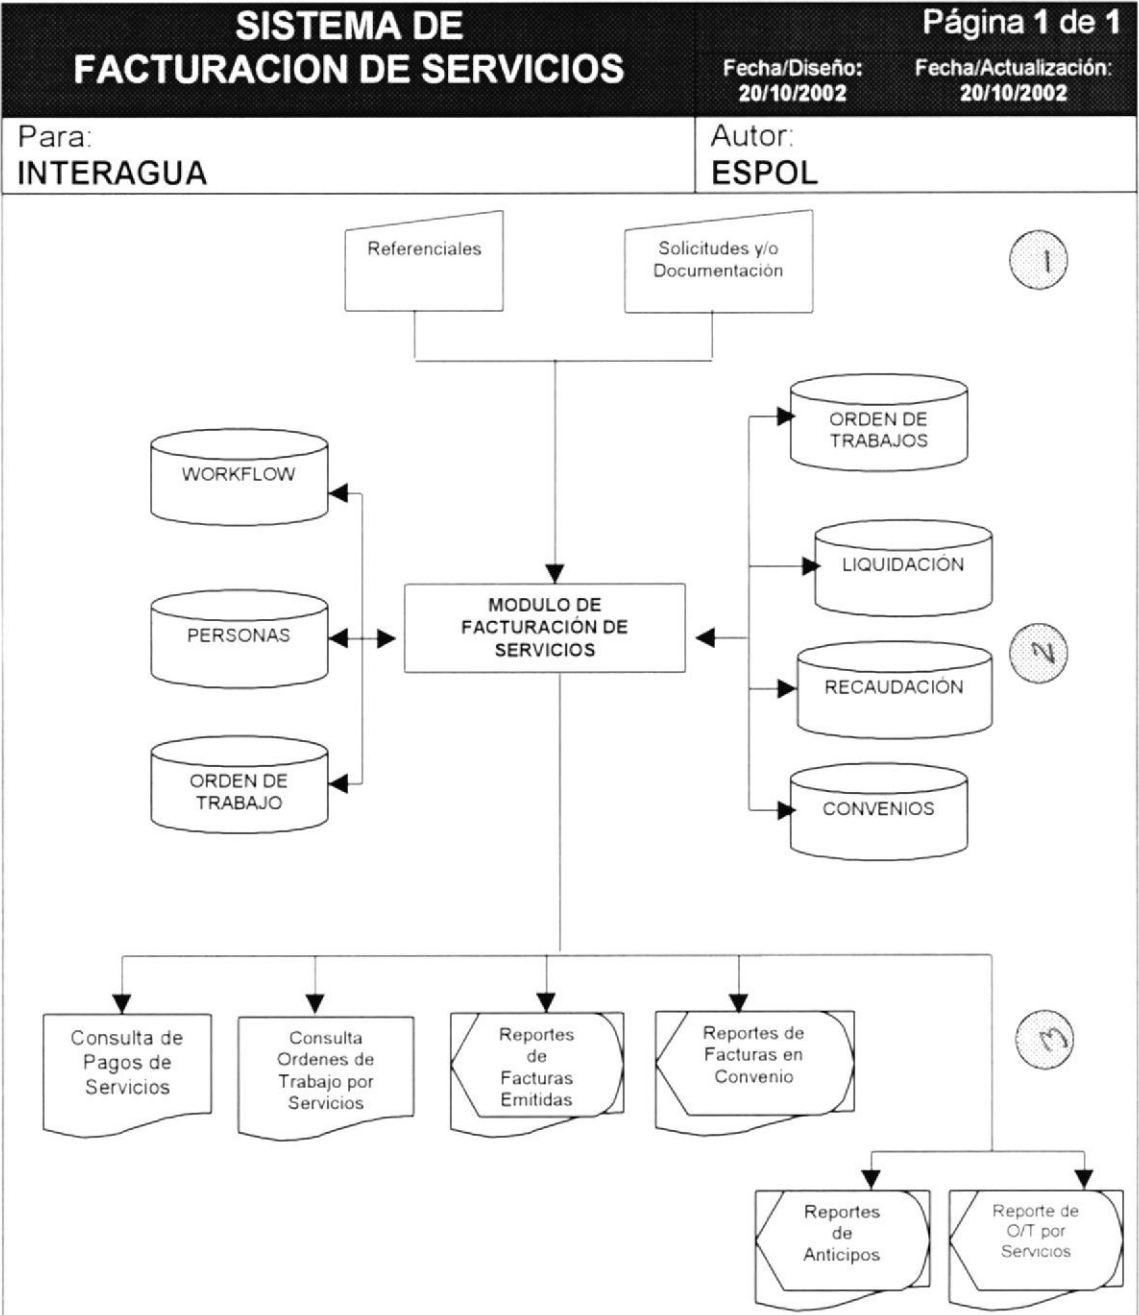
SISTEMA DE FACTURACION DE SERVICIOS

Página 1 de 1

Fecha/Diseño: 20/10/2002

Fecha/Actualización: 20/10/2002

Para:
INTERAGUA

Autor:
ESPOL

Referenciales

Solicitudes y/o Documentación

1

ORDEN DE TRABAJOS

WORKFLOW

LIQUIDACIÓN

MODULO DE FACTURACIÓN DE SERVICIOS

PERSONAS

2

RECAUDACIÓN

ORDEN DE TRABAJO

CONVENIOS

Consulta de Pagos de Servicios

Consulta Ordenes de Trabajo por Servicios

Reportes de Facturas Emitidas

Reportes de Facturas en Convenio

3

Reportes de Anticipos

Reporte de O/T por Servicios